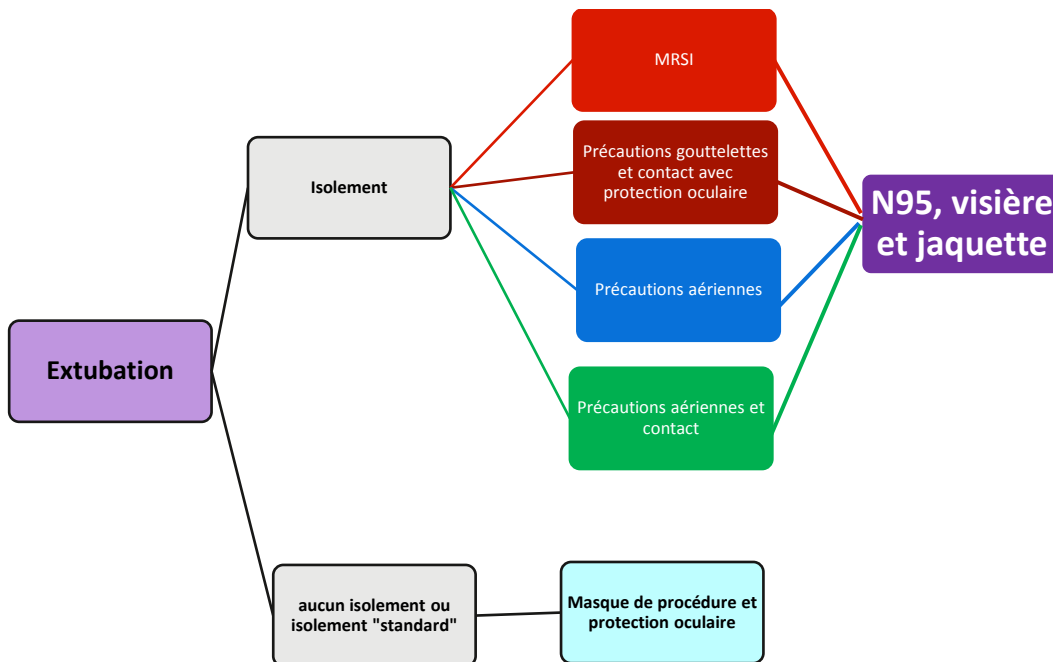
Extubation

Isolement

MRSI

Précautions gouttelettes et contact avec protection oculaire

Précautions aériennes

Précautions aériennes et contact

N95, visière et jaquette

aucun isolement ou isolement "standard"

Masque de procédure et protection oculaire